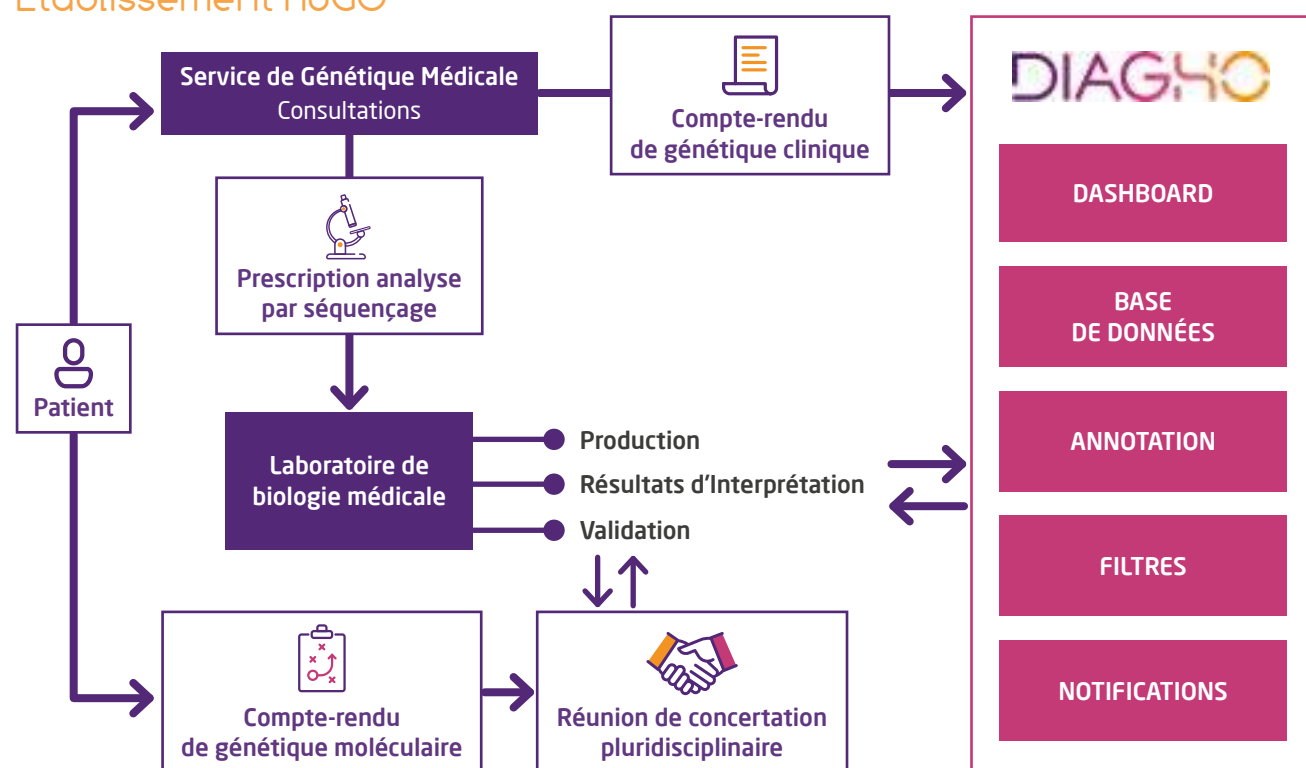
Établissement HUGO

Service de Génétique Médicale
Consultations

Compte-rendu de génétique clinique

DIAGHO

DASHBOARD

BASE DE DONNÉES

ANNOTATION

FILTRES

NOTIFICATIONS

Prescription analyse par séquençage

Patient

Laboratoire de biologie médicale

Production

Résultats d'Interprétation

Validation

Compte-rendu de génétique moléculaire

Réunion de concertation pluridisciplinaire